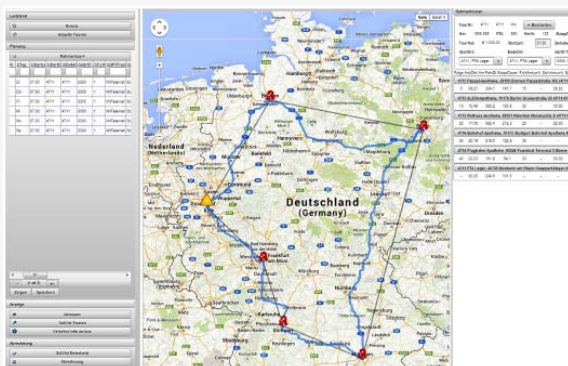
Deutschland
(Germany)

Nederland
(Netherlands)

Hamburg

Bremen

Hannover

Berlin

Magdeburg

Leipzig

Dresden

Dortmund

Wuppertal

Frankfurt am Main

Karlsruhe

Stuttgart

München

Nürnberg

Leitstand

Planung

Anzeige

Verwaltung

Zeigen

Speichern

Tourdaten

Karte

Satellit

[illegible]